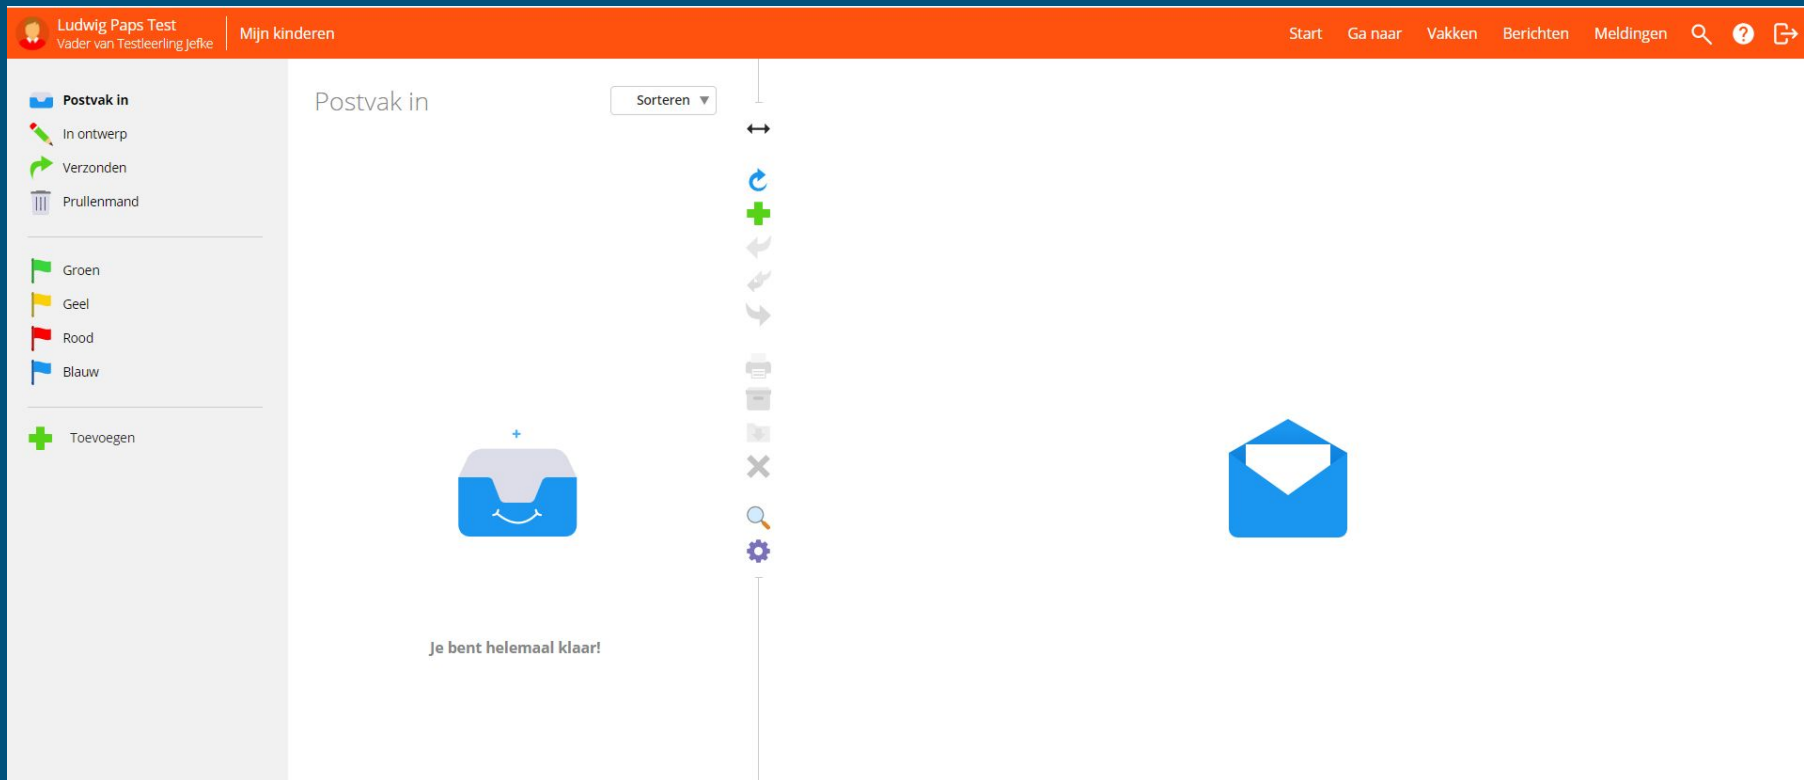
Ludwig Paps Test
Vader van Testleerling Jefke

Mijn kinderen

Start Ga naar Vakken Berichten Meldingen

Postvak in
In ontwerp
Verzonden
Prullenmand

Groen
Geel
Rood
Blauw

Toevoegen

Postvak in

Sorteren

Je bent helemaal klaar!